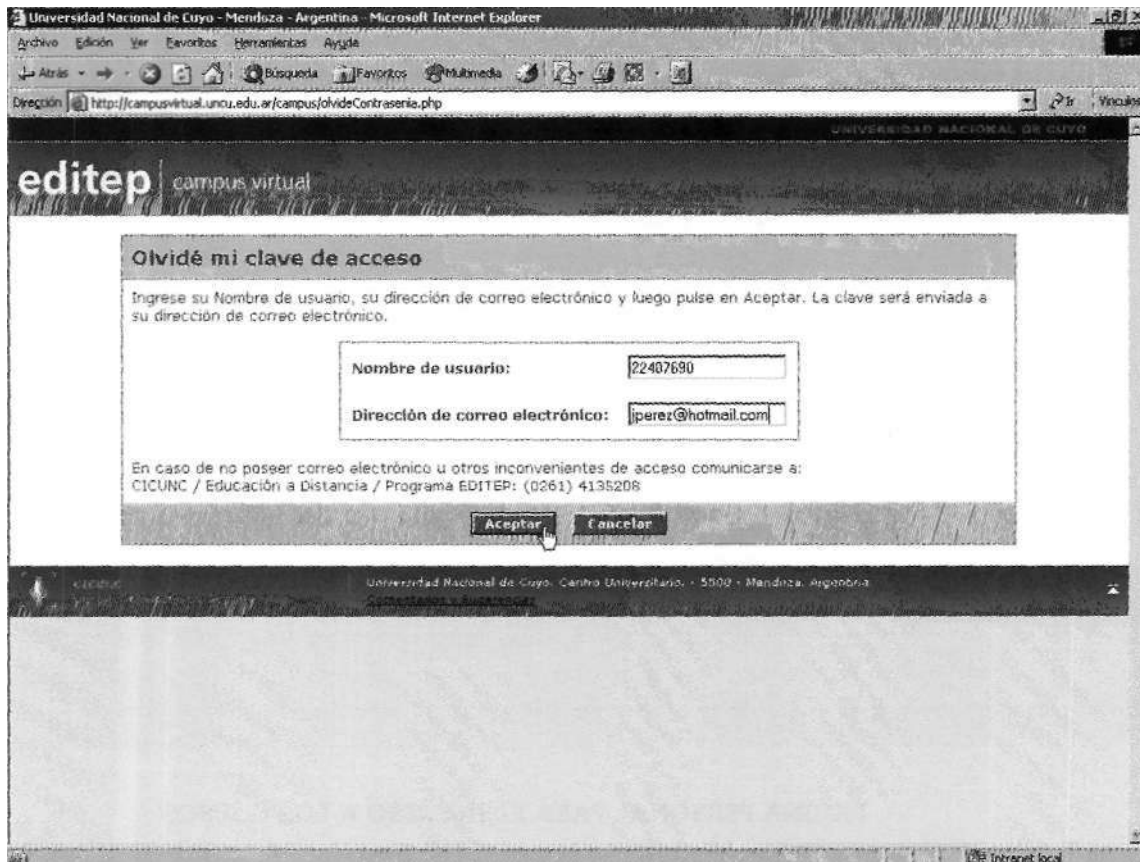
Universidad Nacional de Cuyo - Mendoza - Argentina - Microsoft Internet Explorer

Archivo Edición Ver Favoritos Herramientas Ayuda

Atrás Búsqueda Favoritos Multimedia

Dirección http://campusvirtual.uncu.edu.ar/campus/olvideContrasenia.php Ir Vínculos

UNIVERSIDAD NACIONAL DE CUYO

editep | campus virtual

Olvidé mi clave de acceso

Ingrese su Nombre de usuario, su dirección de correo electrónico y luego pulse en Aceptar. La clave será enviada a su dirección de correo electrónico.

| | |
|---|---|
| Nombre de usuario: | 22407690 |
| Dirección de correo electrónico: | jperez@hotmail.com |

En caso de no poseer correo electrónico u otros inconvenientes de acceso comunicarse a: CICUNC / Educación a Distancia / Programa EDITEP: (0261) 4135208

Aceptar Cancelar

CICUNC

Universidad Nacional de Cuyo. Centro Universitario. - 5500 - Mendoza. Argentina

Comentarios y Sugerencias

Intranet local